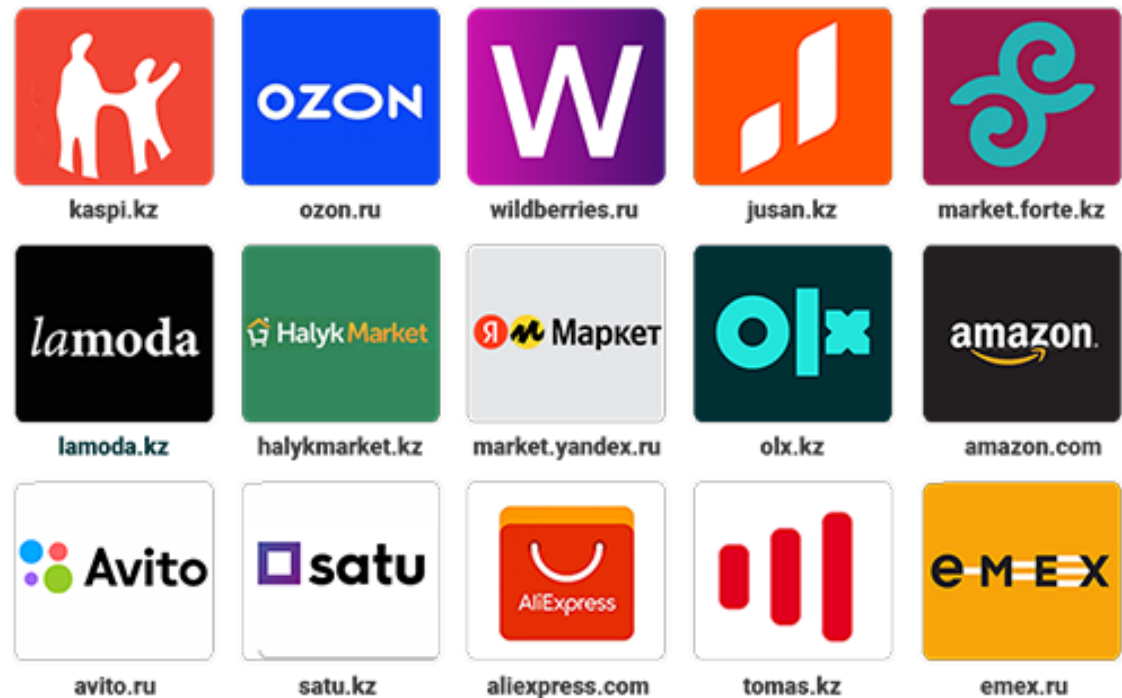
OZON

W

kaspi.kz ozon.ru wildberries.ru jusan.kz market.forte.kz

lamoda

Halyk Market

Я Маркет

olx

amazon

lamoda.kz halykmarket.kz market.yandex.ru olx.kz amazon.com

Avito

satu

AliExpress

emex

avito.ru satu.kz aliexpress.com tomas.kz emex.ru